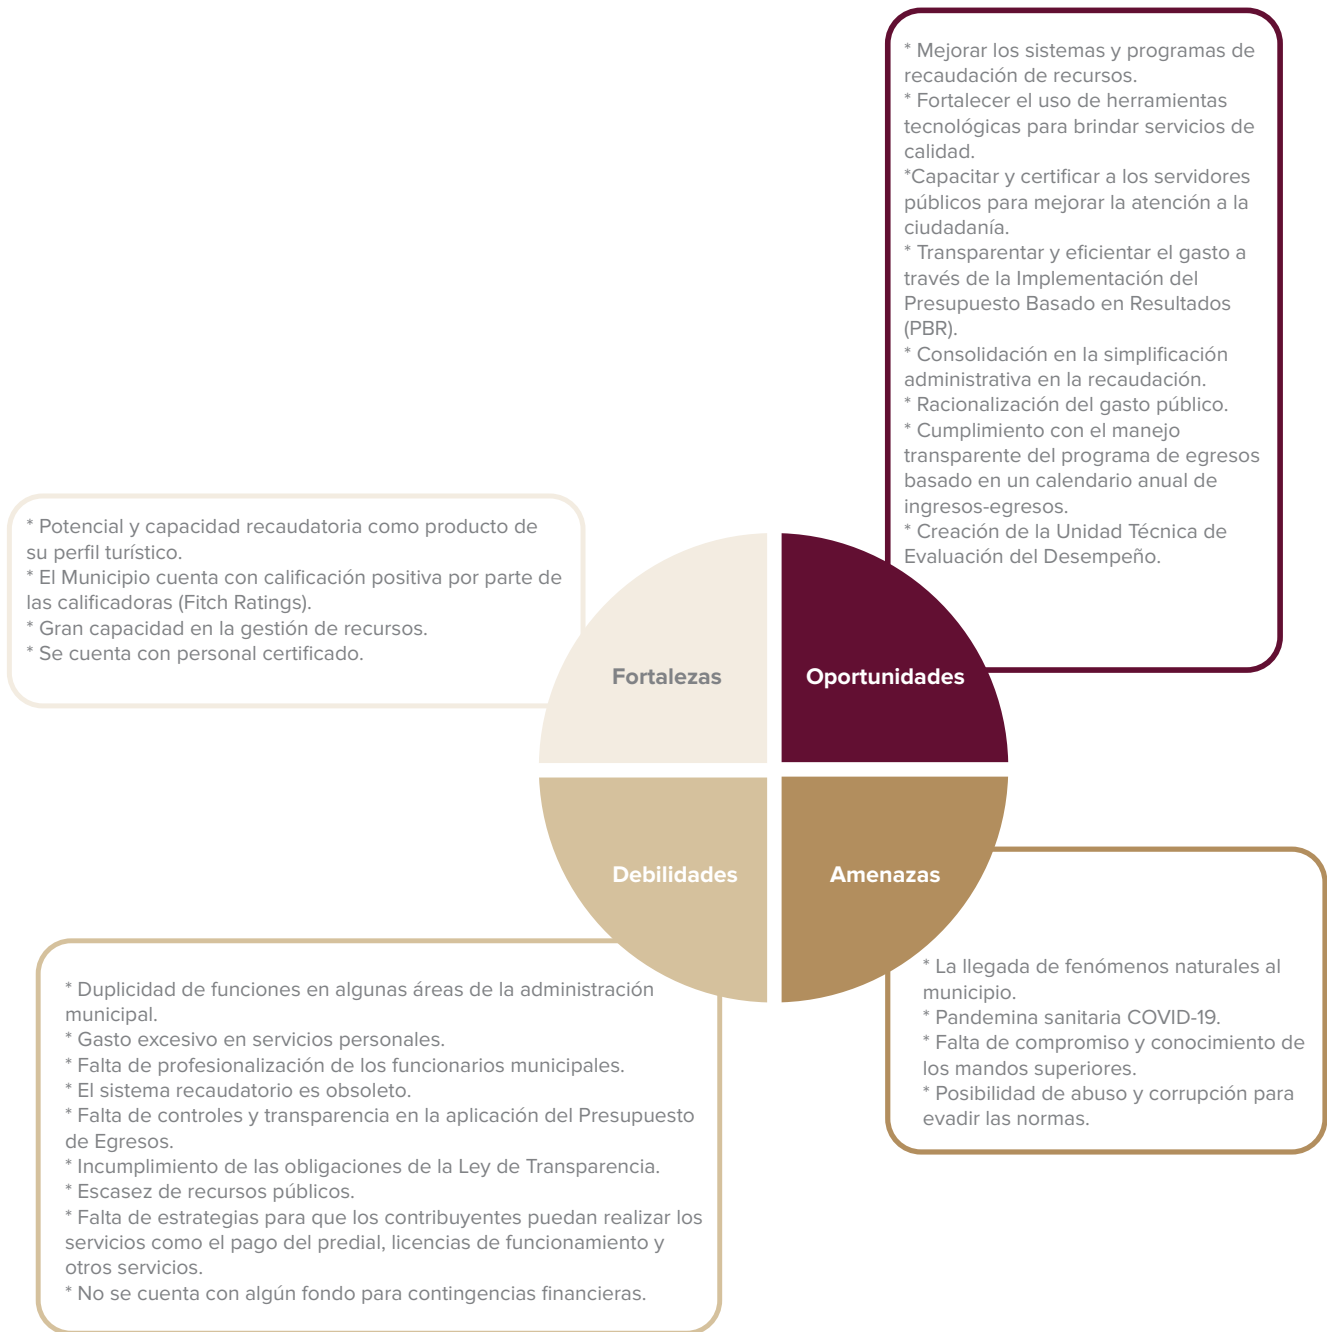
* Mejorar los sistemas y programas de recaudación de recursos.
* Fortalecer el uso de herramientas tecnológicas para brindar servicios de calidad.
*Capacitar y certificar a los servidores públicos para mejorar la atención a la ciudadanía.
* Transparentar y eficientar el gasto a través de la Implementación del Presupuesto Basado en Resultados (PBR).
* Consolidación en la simplificación administrativa en la recaudación.
* Racionalización del gasto público.
* Cumplimiento con el manejo transparente del programa de egresos basado en un calendario anual de ingresos-egresos.
* Creación de la Unidad Técnica de Evaluación del Desempeño.

* Potencial y capacidad recaudatoria como producto de su perfil turístico.
* El Municipio cuenta con calificación positiva por parte de las calificadoras (Fitch Ratings).
* Gran capacidad en la gestión de recursos.
* Se cuenta con personal certificado.

Fortalezas

Oportunidades

Debilidades

Amenazas

* La llegada de fenómenos naturales al municipio.
* Pandemina sanitaria COVID-19.
* Falta de compromiso y conocimiento de los mandos superiores.
* Posibilidad de abuso y corrupción para evadir las normas.

* Duplicidad de funciones en algunas áreas de la administración municipal.
* Gasto excesivo en servicios personales.
* Falta de profesionalización de los funcionarios municipales.
* El sistema recaudatorio es obsoleto.
* Falta de controles y transparencia en la aplicación del Presupuesto de Egresos.
* Incumplimiento de las obligaciones de la Ley de Transparencia.
* Escasez de recursos públicos.
* Falta de estrategias para que los contribuyentes puedan realizar los servicios como el pago del predial, licencias de funcionamiento y otros servicios.
* No se cuenta con algún fondo para contingencias financieras.